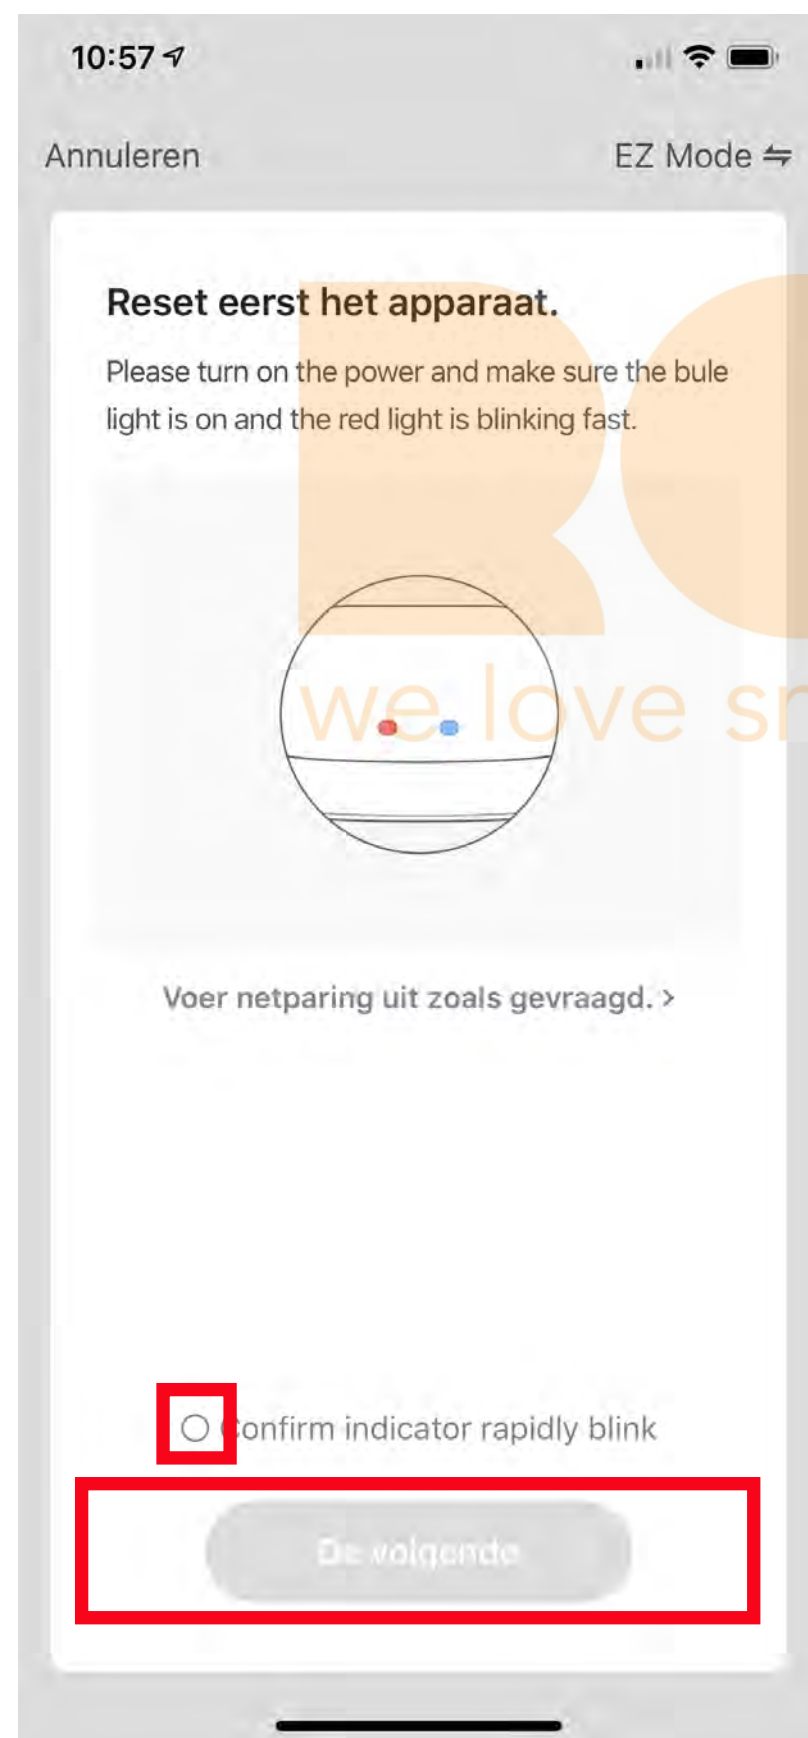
10:57

Annuleren

EZ Mode ⇋

Reset eerst het apparaat.

Please turn on the power and make sure the bule light is on and the red light is blinking fast.

we love sr

Voer netparing uit zoals gevraagd. >

Confirm indicator rapidly blink

De volgende